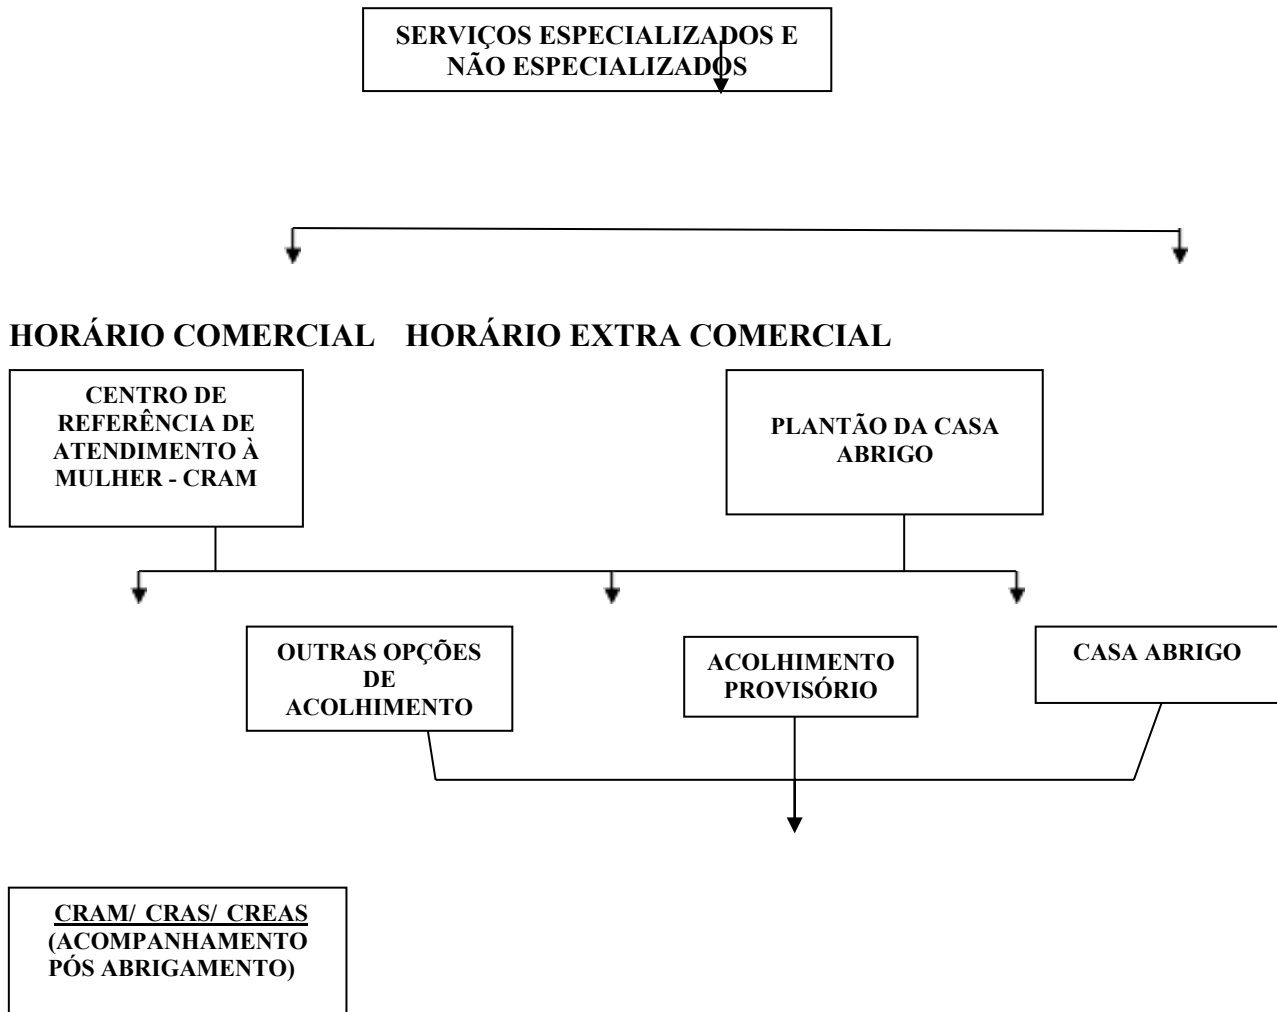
SERVIÇOS ESPECIALIZADOS E NÃO ESPECIALIZADOS

HORÁRIO COMERCIAL

HORÁRIO EXTRA COMERCIAL

CENTRO DE REFERÊNCIA DE ATENDIMENTO À MULHER - CRAM

PLANTÃO DA CASA ABRIGO

OUTRAS OPÇÕES DE ACOLHIMENTO

ACOLHIMENTO PROVISÓRIO

CASA ABRIGO

CRAM/ CRAS/ CREAS (ACOMPANHAMENTO PÓS ABRIGAMENTO)